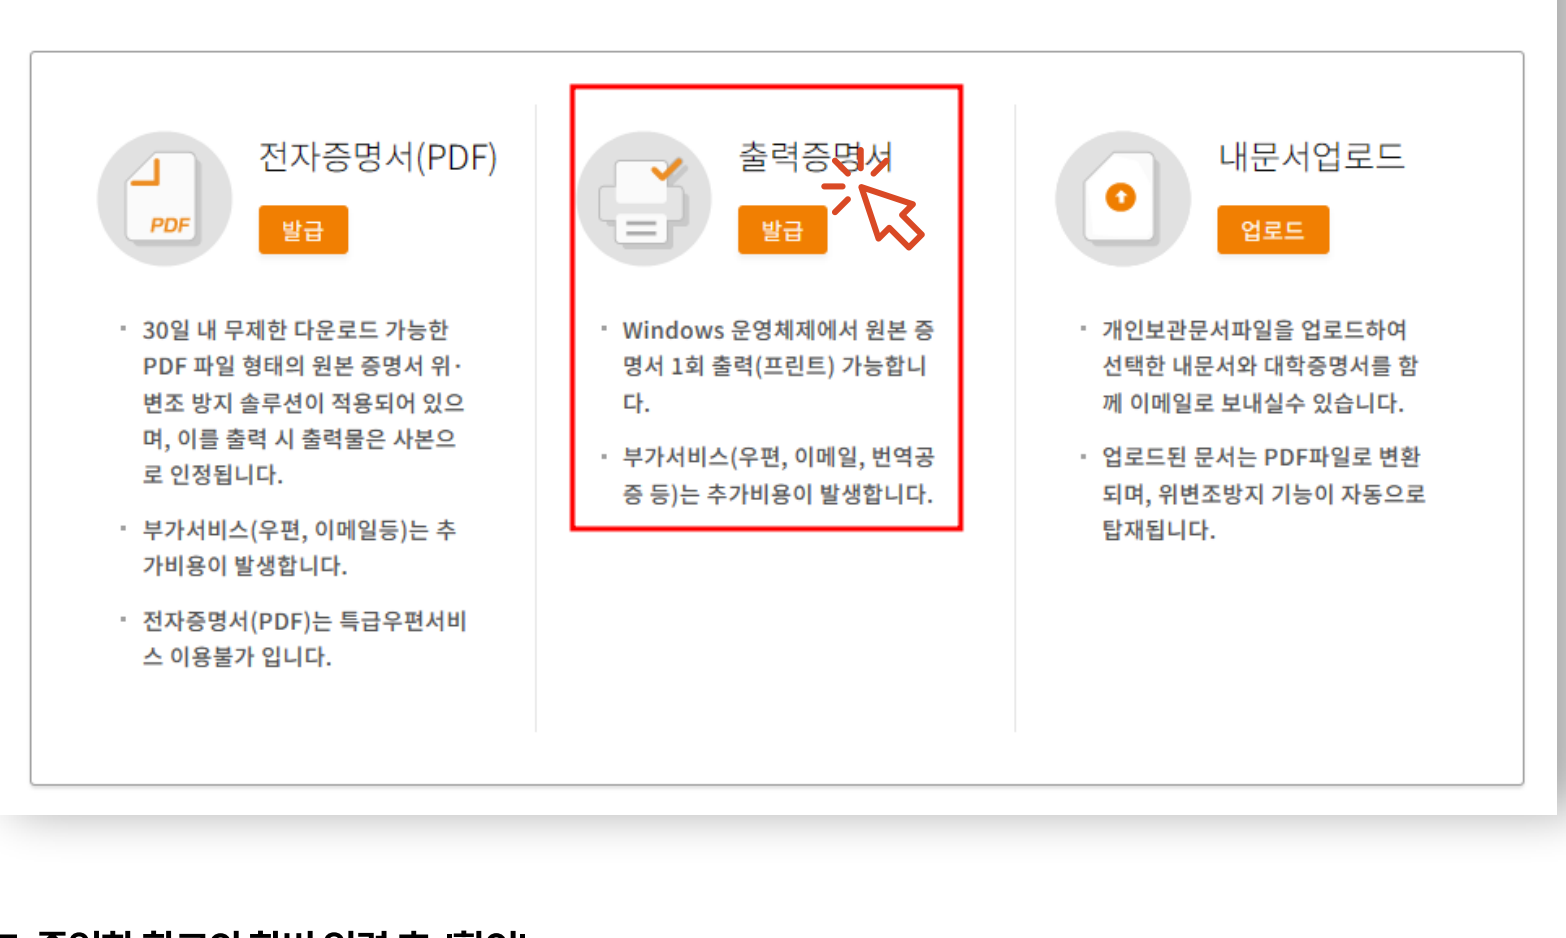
전자증명서(PDF)

PDF

발급

· 30일 내 무제한 다운로드 가능한 PDF 파일 형태의 원본 증명서 위·변조 방지 솔루션이 적용되어 있으며, 이를 출력 시 출력물은 사본으로 인정됩니다.

· 부가서비스(우편, 이메일등)는 추가비용이 발생합니다.

· 전자증명서(PDF)는 특급우편서비스 이용불가 입니다.

출력증명서

발급

· Windows 운영체제에서 원본 증명서 1회 출력(프린트) 가능합니다.

· 부가서비스(우편, 이메일, 번역공증 등)는 추가비용이 발생합니다.

내문서업로드

업로드

· 개인보관문서파일을 업로드하여 선택한 내문서와 대학증명서를 함께 이메일로 보내실수 있습니다.

· 업로드된 문서는 PDF파일로 변환되며, 위변조방지 기능이 자동으로 탑재됩니다.

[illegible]